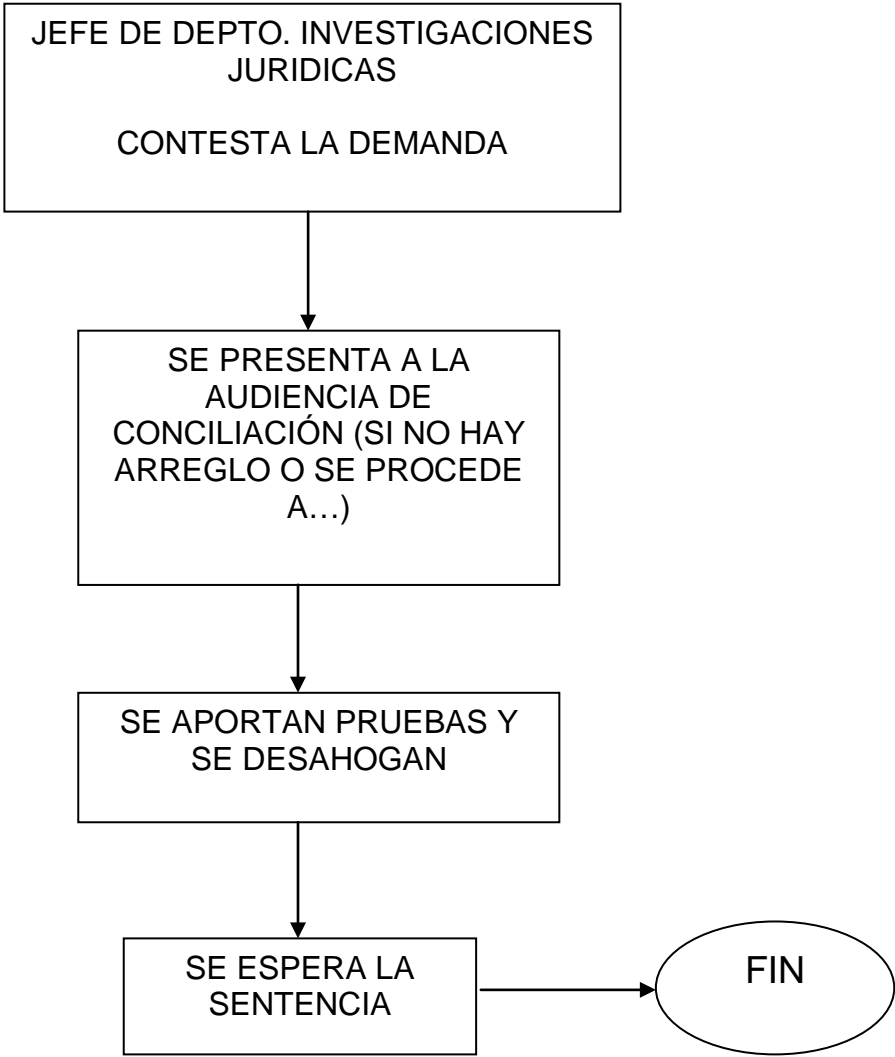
JEFE DE DEPTO. INVESTIGACIONES JURIDICAS

CONTESTA LA DEMANDA

SE PRESENTA A LA AUDIENCIA DE CONCILIACIÓN (SI NO HAY ARREGLO O SE PROCEDE A…)

SE APORTAN PRUEBAS Y SE DESAHOGAN

SE ESPERA LA SENTENCIA

FIN